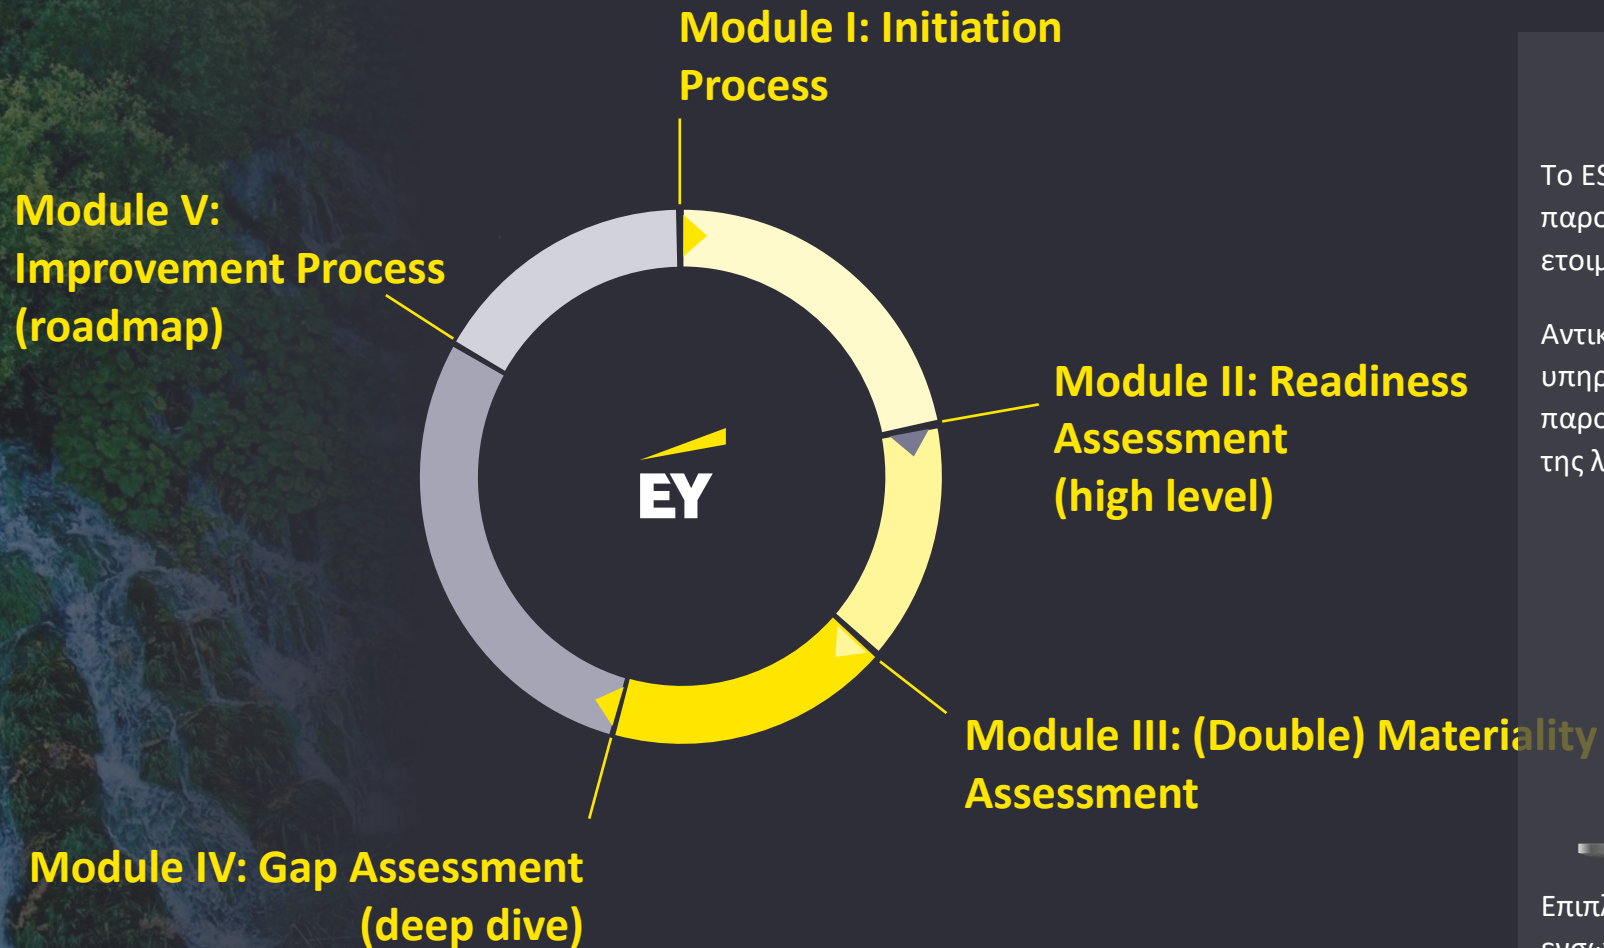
Module I: Initiation Process

Module V: Improvement Process (roadmap)

EY

Module II: Readiness Assessment (high level)

Module III: (Double) Materiality Assessment

Module IV: Gap Assessment (deep dive)

Το ES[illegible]
παρο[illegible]
ετοιμ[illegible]

Αντικ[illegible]
υπηρ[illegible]
παρο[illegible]
της λ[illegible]

Επιπ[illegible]
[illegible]